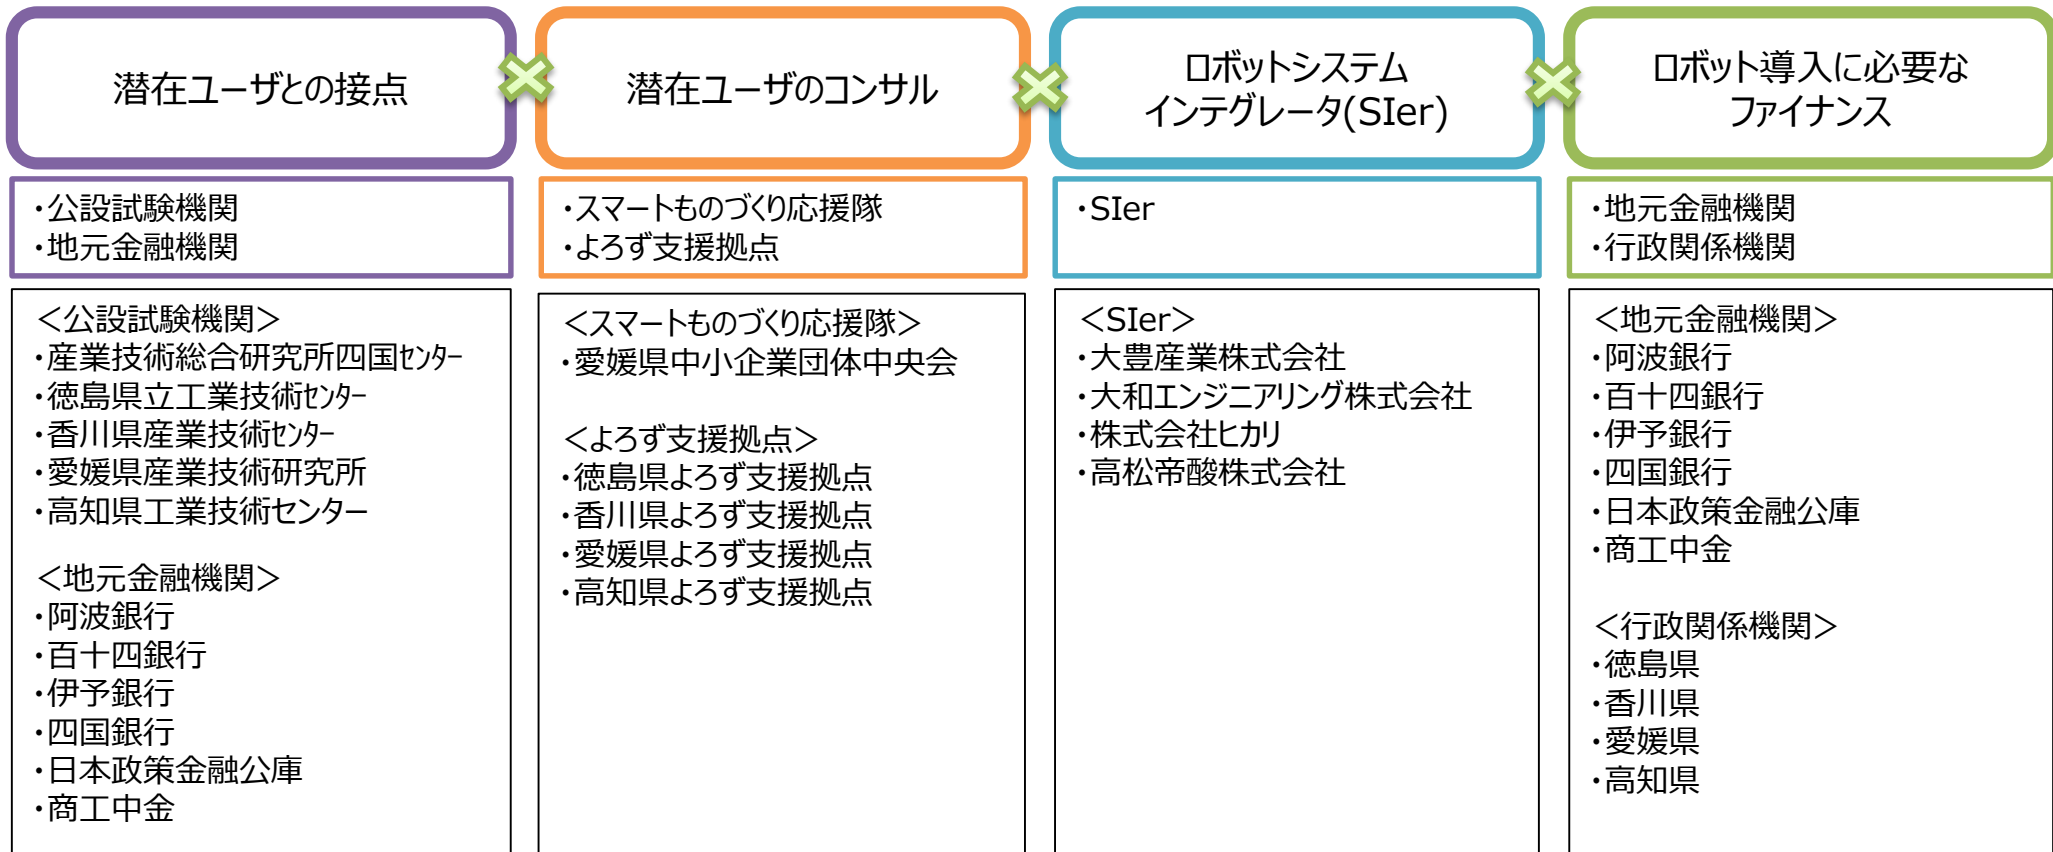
潜在ユーザとの接点

潜在ユーザのコンサル

ロボットシステムインテグレータ(SIer)

ロボット導入に必要なファイナンス

・公設試験機関
・地元金融機関

・スマートものづくり応援隊
・よろず支援拠点

・SIer

・地元金融機関
・行政関係機関

<公設試験機関>
・産業技術総合研究所四国ｾﾝﾀｰ
・徳島県立工業技術ｾﾝﾀｰ
・香川県産業技術ｾﾝﾀｰ
・愛媛県産業技術研究所
・高知県工業技術センター

<地元金融機関>
・阿波銀行
・百十四銀行
・伊予銀行
・四国銀行
・日本政策金融公庫
・商工中金

<スマートものづくり応援隊>
・愛媛県中小企業団体中央会

<よろず支援拠点>
・徳島県よろず支援拠点
・香川県よろず支援拠点
・愛媛県よろず支援拠点
・高知県よろず支援拠点

<SIer>
・大豊産業株式会社
・大和エンジニアリング株式会社
・株式会社ヒカリ
・高松帝酸株式会社

<地元金融機関>
・阿波銀行
・百十四銀行
・伊予銀行
・四国銀行
・日本政策金融公庫
・商工中金

<行政関係機関>
・徳島県
・香川県
・愛媛県
・高知県